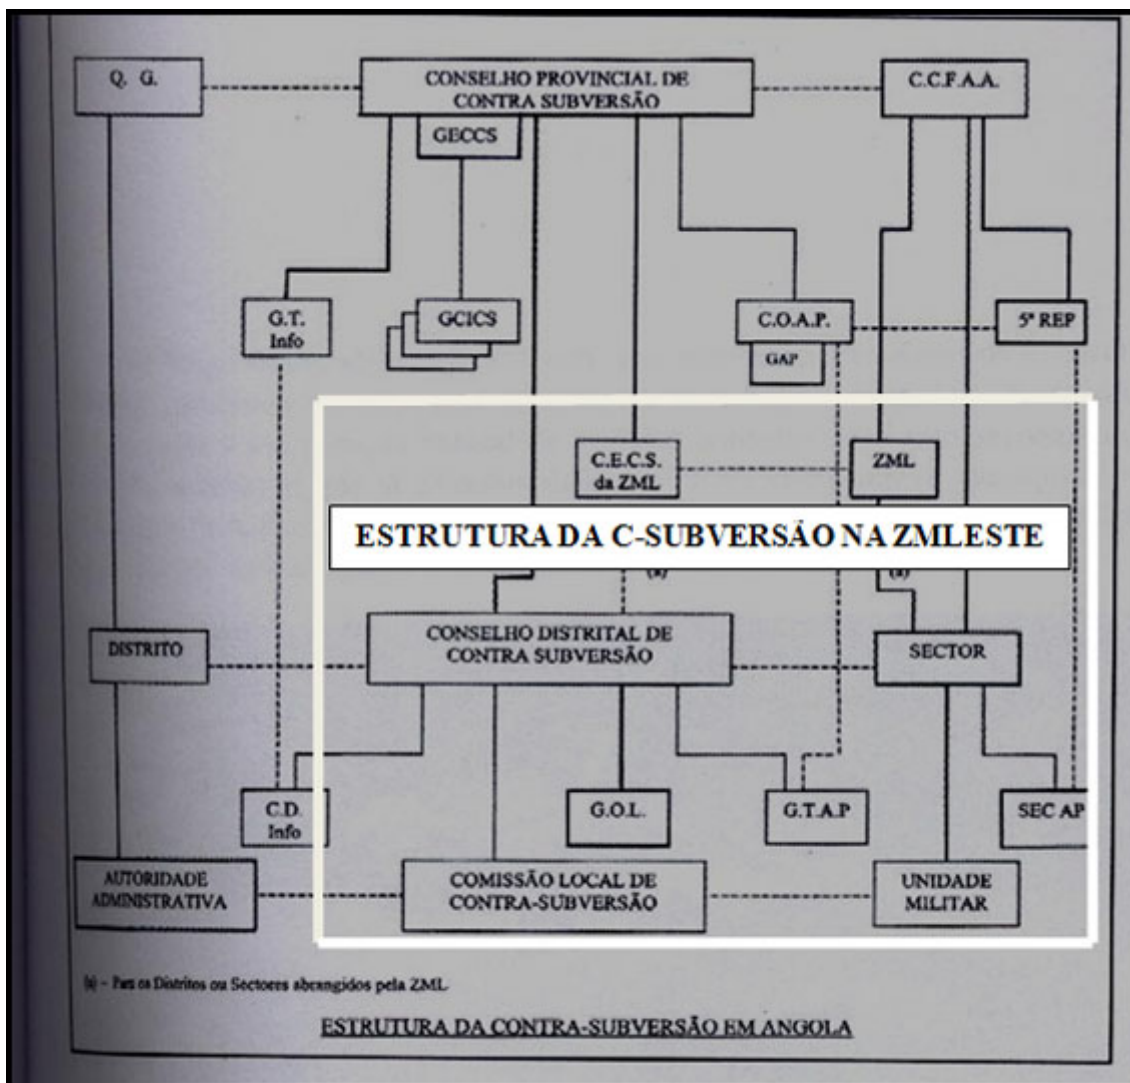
Q. G.

CONSELHO PROVINCIAL DE CONTRA SUBVERSÃO

C.C.F.A.A.

GECCS

G.T. Info

GCICS

C.O.A.P.

GAP

5ª REP

C.E.C.S. da ZML

ZML

ESTRUTURA DA C-SUBVERSÃO NA ZMLESTE

(a)

(a)

DISTRITO

CONSELHO DISTRITAL DE CONTRA SUBVERSÃO

SECTOR

C.D. Info

G.O.L.

G.T.A.P

SEC AP

AUTORIDADE ADMINISTRATIVA

COMISSÃO LOCAL DE CONTRA-SUBVERSÃO

UNIDADE MILITAR

(a) – Para os Distritos ou Sectores abrangidos pela ZML

ESTRUTURA DA CONTRA-SUBVERSÃO EM ANGOLA